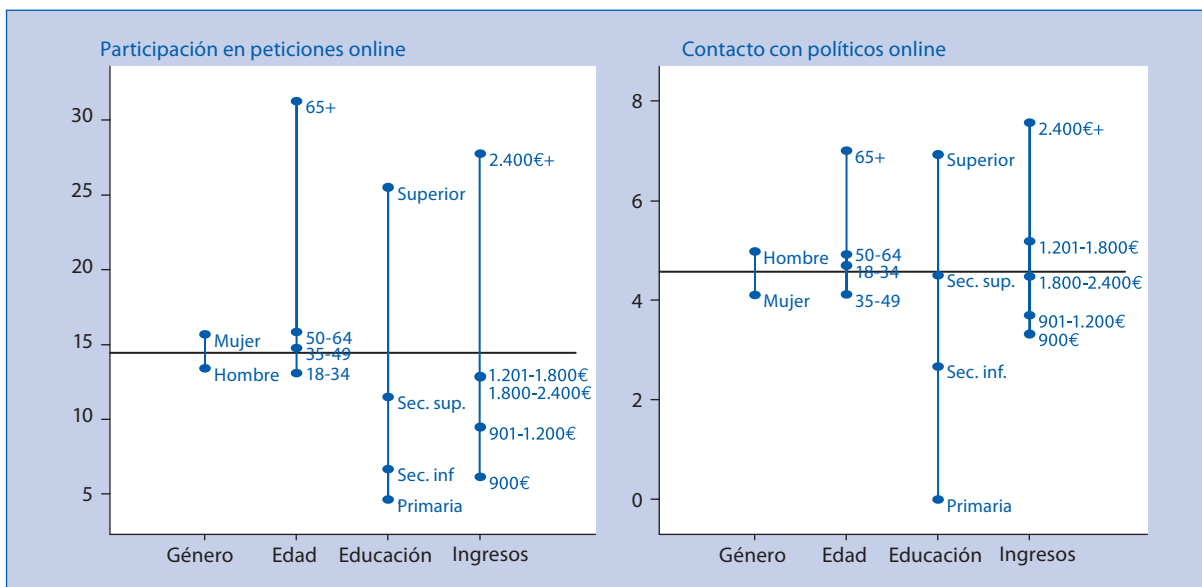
Participación en peticiones online

30
25
20
15
10
5

Mujer
Hombre
65+
50-64
35-49
18-34
Superior
Sec. sup.
Sec. inf
Primaria
2.400€+
1.201-1.800€
1.800-2.400€
901-1.200€
900€

Género Edad Educación Ingresos

Contacto con políticos online

8
6
4
2
0

Hombre
Mujer
65+
50-64
18-34
35-49
Superior
Sec. sup.
Sec. inf.
Primaria
2.400€+
1.201-1.800€
1.800-2.400€
901-1.200€
900€

Género Edad Educación Ingresos